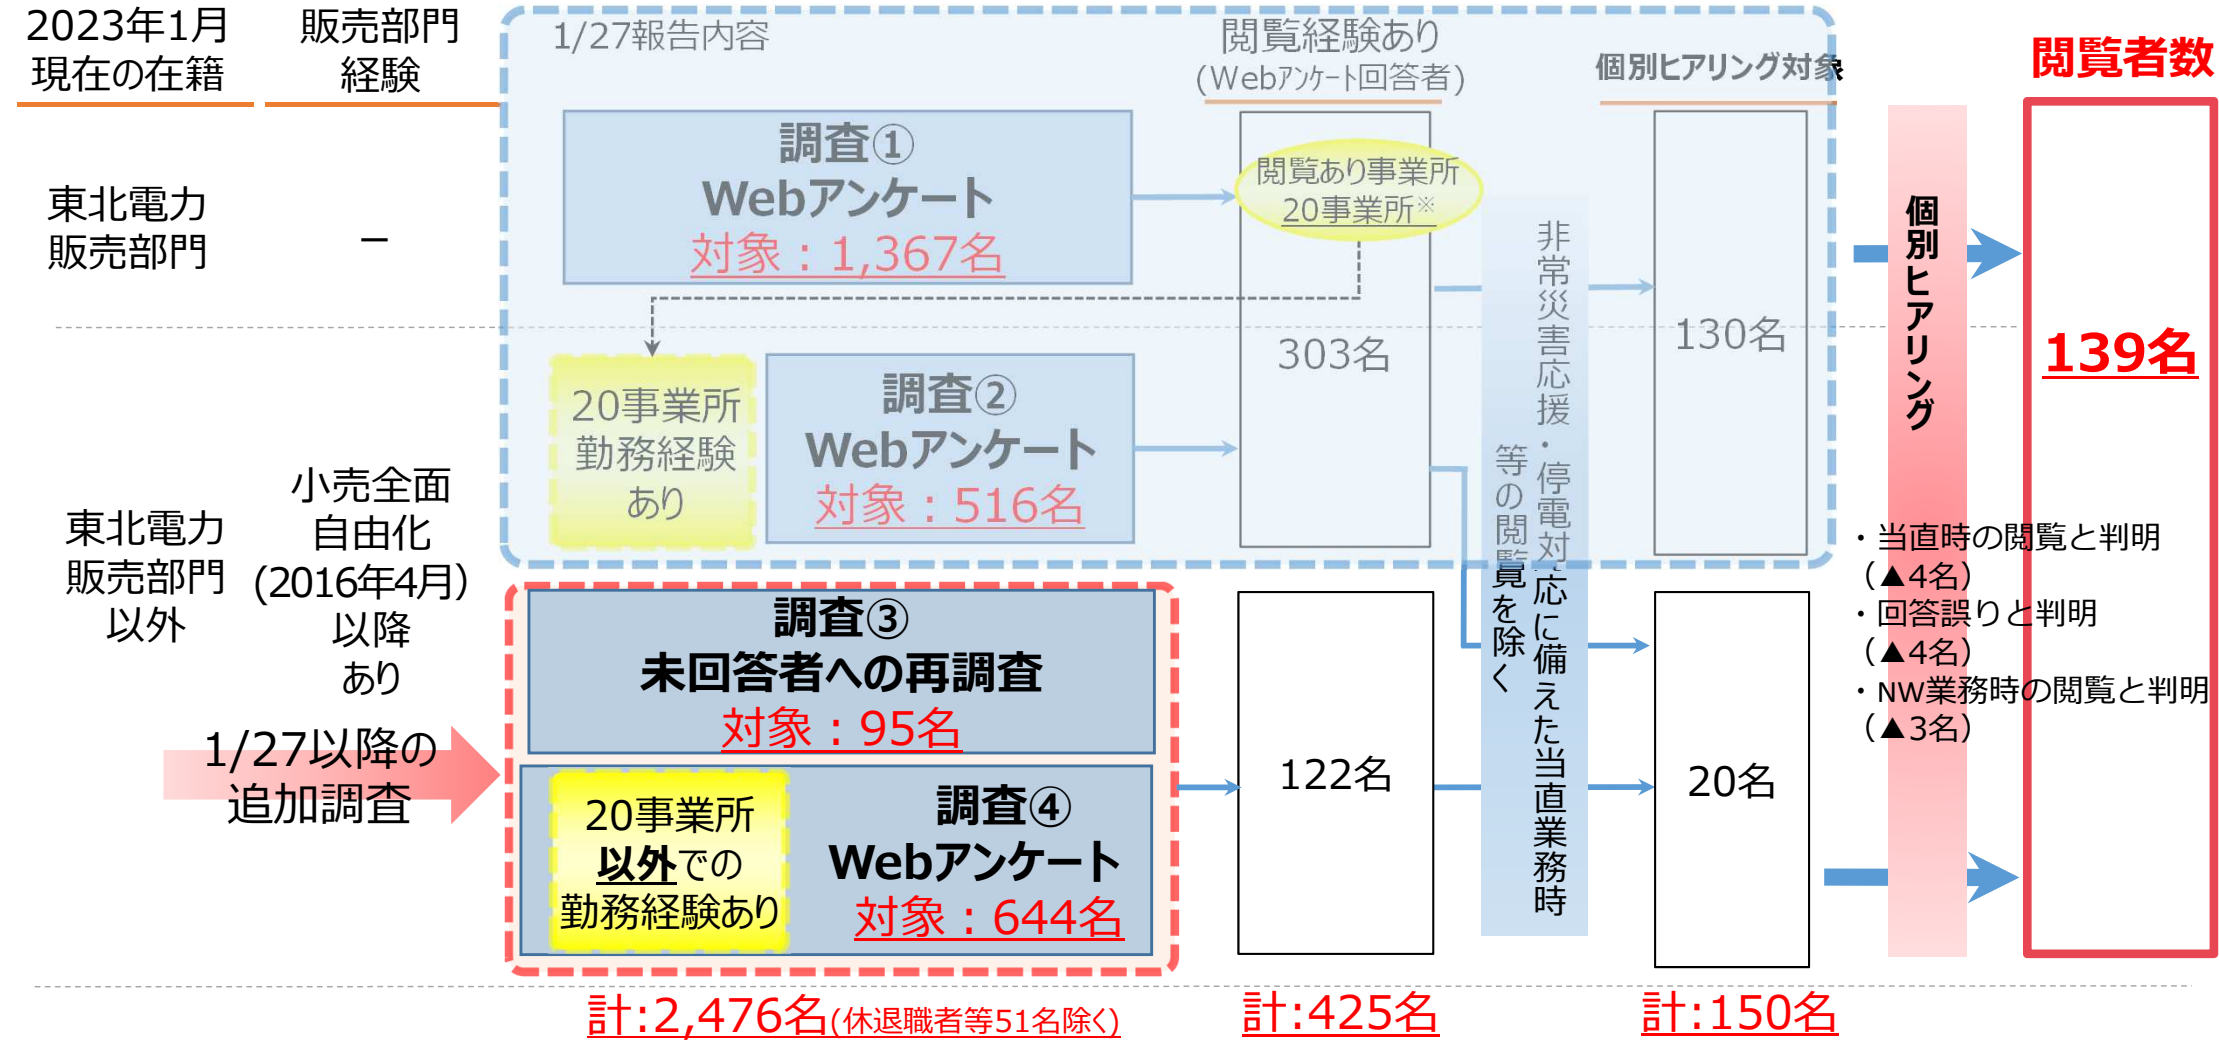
2023年1月現在の在籍

販売部門経験

1/27報告内容

閲覧経験あり（Webアンケート回答者）

個別ヒアリング対象

閲覧者数

東北電力販売部門

－

調査①
Webアンケート
対象：1,367名

閲覧あり事業所20事業所※

303名

非常災害応援・停電対応に備えた当直業務時等の閲覧を除く

130名

個別ヒアリング

139名

20事業所勤務経験あり

調査②
Webアンケート
対象：516名

東北電力販売部門以外

小売全面自由化（2016年4月）以降あり

・当直時の閲覧と判明（▲4名）
・回答誤りと判明（▲4名）
・NW業務時の閲覧と判明（▲3名）

調査③
未回答者への再調査
対象：95名

1/27以降の追加調査

20事業所以外での勤務経験あり

調査④
Webアンケート
対象：644名

122名

20名

計:2,476名(休退職者等51名除く)

計:425名

計:150名